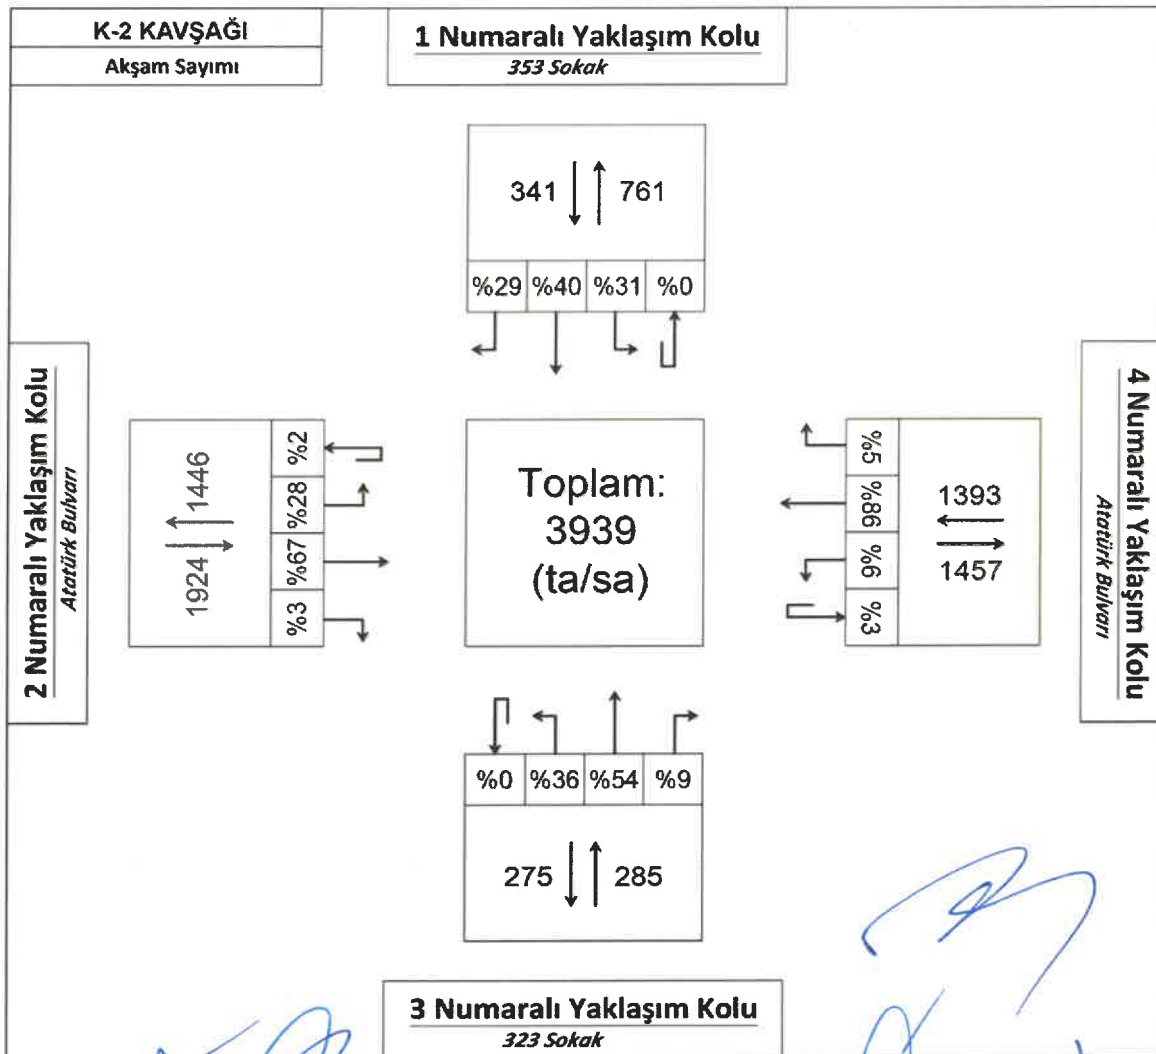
K-2 KAVŞAĞI
Akşam Sayımı

1 Numaralı Yaklaşım Kolu
353 Sokak

341 761

%29 %40 %31 %0

2 Numaralı Yaklaşım Kolu
Atatürk Bulvarı

1924 1446

%2 %28 %67 %3

Toplam:
3939
(ta/sa)

%5 %86 %6 %3

1393
1457

4 Numaralı Yaklaşım Kolu
Atatürk Bulvarı

%0 %36 %54 %9

275 285

3 Numaralı Yaklaşım Kolu
323 Sokak